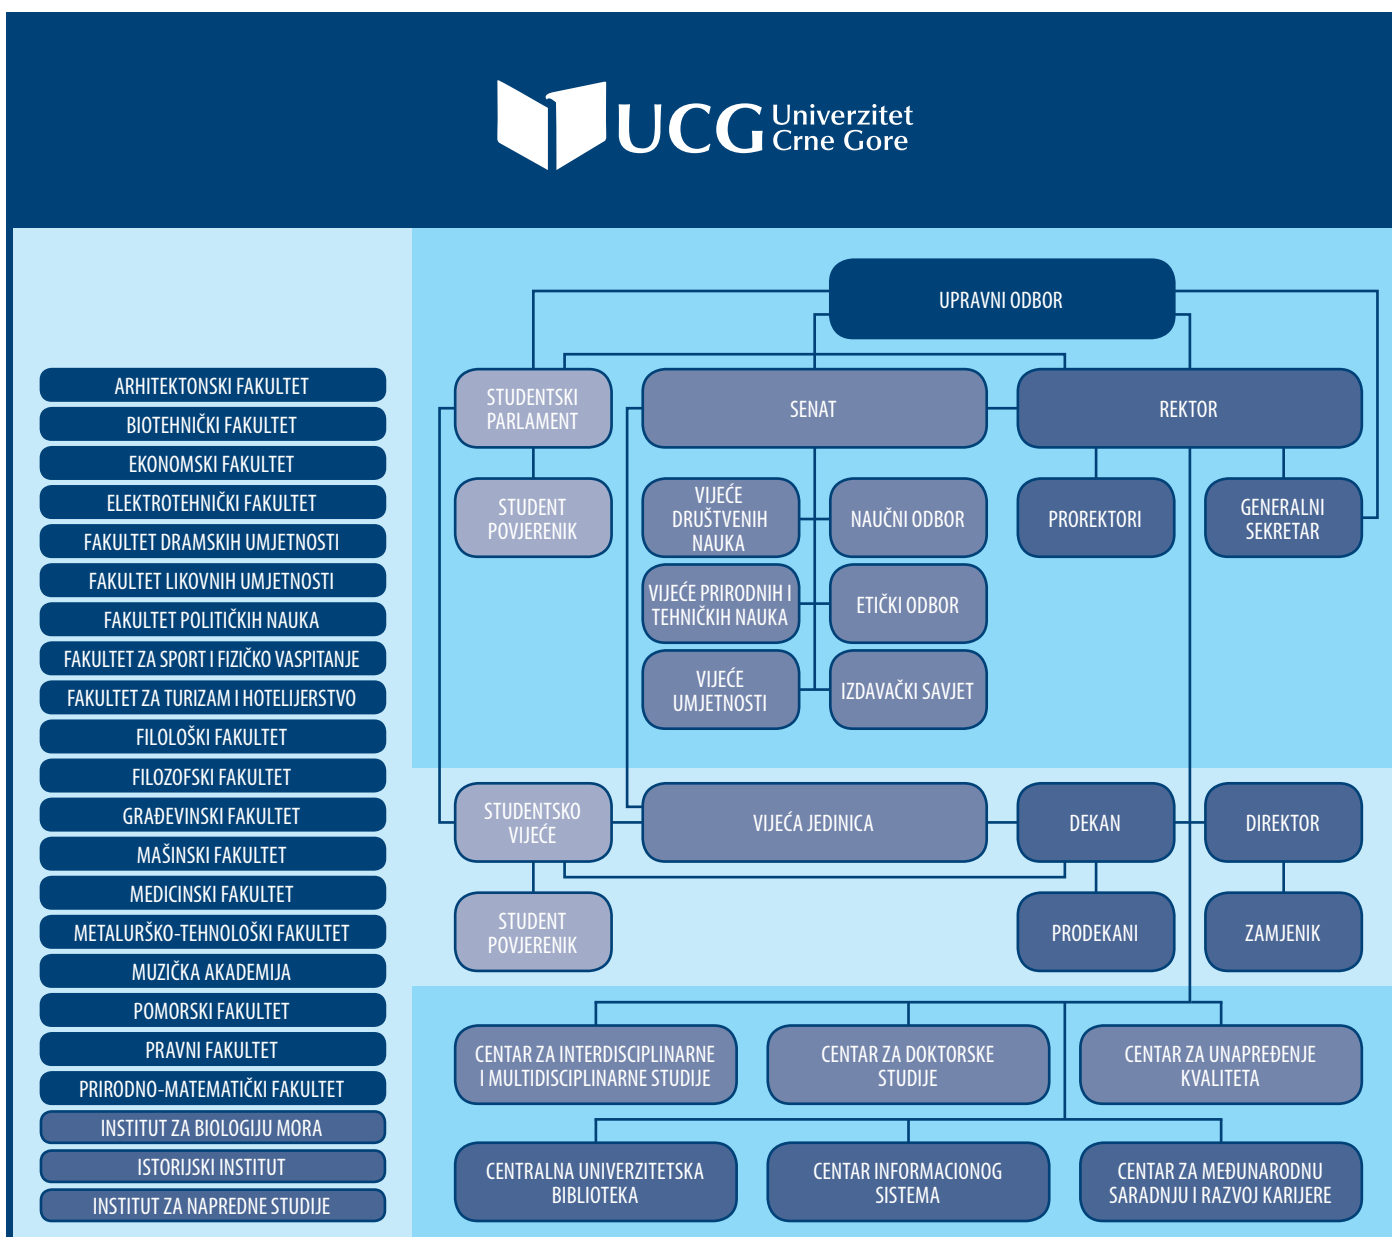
UCG Univerzitet Crne Gore

ARHITEKTONSKI FAKULTET
BIOTEHNIČKI FAKULTET
EKONOMSKI FAKULTET
ELEKTROTEHNIČKI FAKULTET
FAKULTET DRAMSKIH UMJETNOSTI
FAKULTET LIKOVNIH UMJETNOSTI
FAKULTET POLITIČKIH NAUKA
FAKULTET ZA SPORT I FIZIČKO VASPITANJE
FAKULTET ZA TURIZAM I HOTELIJERSTVO
FILOLOŠKI FAKULTET
FILOZOFSKI FAKULTET
GRAĐEVINSKI FAKULTET
MAŠINSKI FAKULTET
MEDICINSKI FAKULTET
METALURŠKO-TEHNOLOŠKI FAKULTET
MUZIČKA AKADEMIJA
POMORSKI FAKULTET
PRAVNI FAKULTET
PRIRODNO-MATEMATIČKI FAKULTET
INSTITUT ZA BIOLOGIJU MORA
ISTORIJSKI INSTITUT
INSTITUT ZA NAPREDNE STUDIJE

UPRAVNI ODBOR
STUDENTSKI PARLAMENT
SENAT
REKTOR
STUDENT POVJERENIK
VIJEĆE DRUŠTVENIH NAUKA
NAUČNI ODBOR
PROREKTORI
GENERALNI SEKRETAR
VIJEĆE PRIRODNIH I TEHNIČKIH NAUKA
ETIČKI ODBOR
VIJEĆE UMJETNOSTI
IZDAVAČKI SAVJET
STUDENTSKO VIJEĆE
VIJEĆA JEDINICA
DEKAN
DIREKTOR
STUDENT POVJERENIK
PRODEKANI
ZAMJENIK
CENTAR ZA INTERDISCIPLINARNE I MULTIDISCIPLINARNE STUDIJE
CENTAR ZA DOKTORSKE STUDIJE
CENTAR ZA UNAPREĐENJE KVALITETA
CENTRALNA UNIVERZITETSKA BIBLIOTEKA
CENTAR INFORMACIONOG SISTEMA
CENTAR ZA MEĐUNARODNU SARADNJU I RAZVOJ KARIJERE